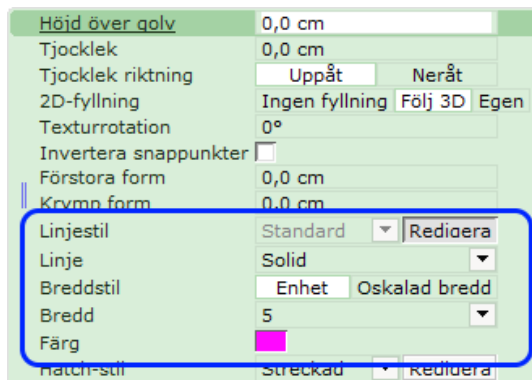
| | |
|---|---|
| Höjd över golv | 0,0 cm |
| Tjocklek | 0,0 cm |
| Tjocklek riktning | Uppåt Neråt |
| 2D-fyllning | Ingen fyllning Följ 3D Egen |
| Texturrotation | 0° |
| Invertera snappunkter | |
| Förstora form | 0,0 cm |
| Krymp form | 0,0 cm |
| Linjestil | Standard Redigera |
| Linje | Solid |
| Breddstil | Enhet Oskalad bredd |
| Bredd | 5 |
| Färg | |
| Hatch-stil | Streckad Redigera |